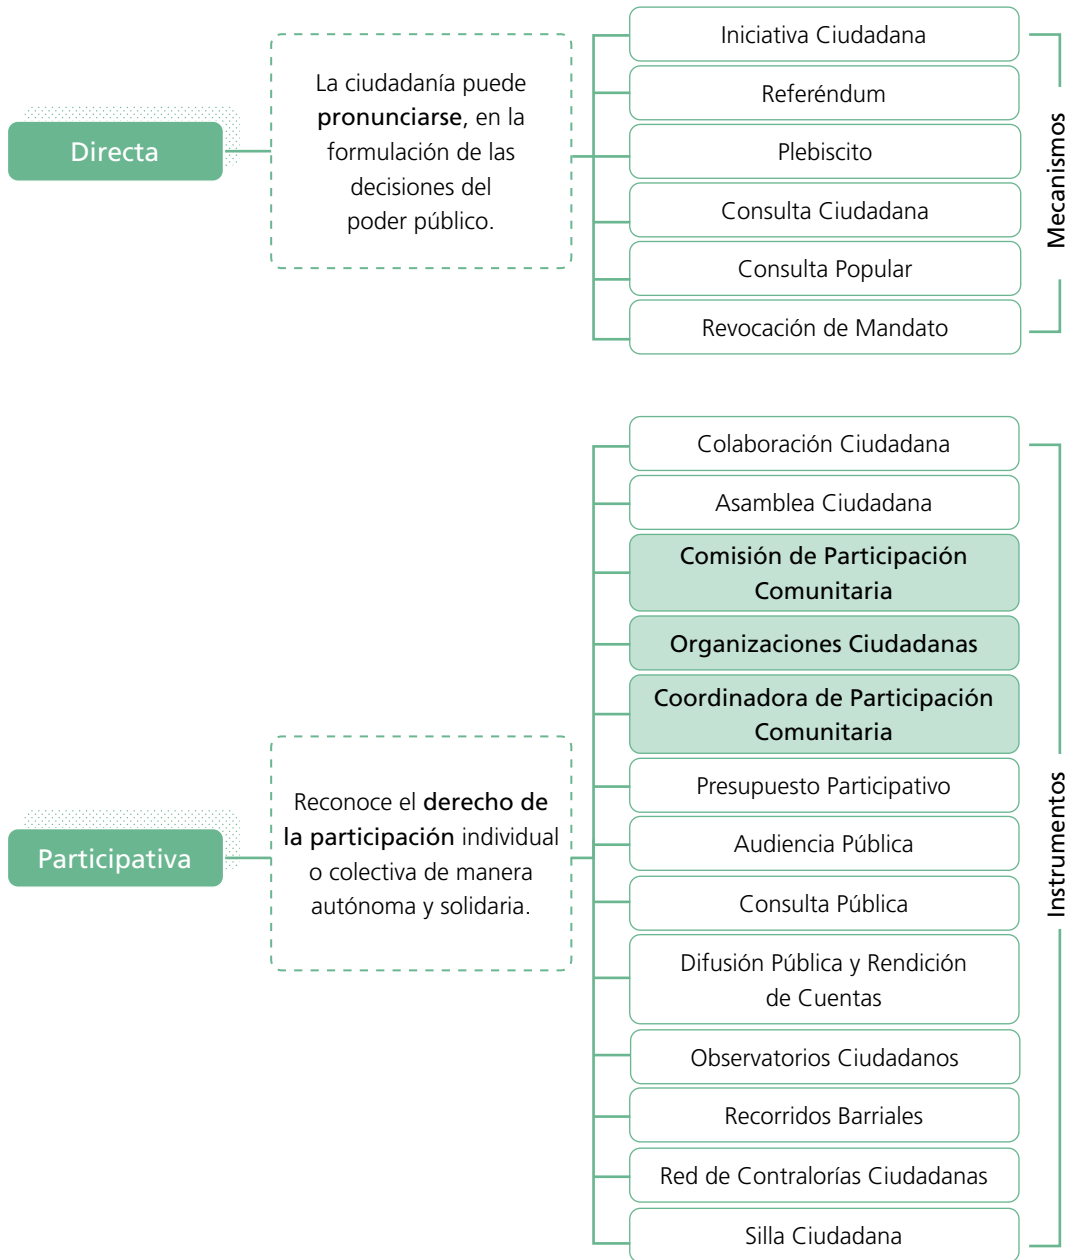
Directa

La ciudadanía puede **pronunciarse**, en la formulación de las decisiones del poder público.

Iniciativa Ciudadana
Referéndum
Plebiscito
Consulta Ciudadana
Consulta Popular
Revocación de Mandato

Mecanismos

Participativa

Reconoce el **derecho de la participación** individual o colectiva de manera autónoma y solidaria.

Colaboración Ciudadana
Asamblea Ciudadana
Comisión de Participación Comunitaria
Organizaciones Ciudadanas
Coordinadora de Participación Comunitaria
Presupuesto Participativo
Audiencia Pública
Consulta Pública
Difusión Pública y Rendición de Cuentas
Observatorios Ciudadanos
Recorridos Barriales
Red de Contralorías Ciudadanas
Silla Ciudadana

Instrumentos